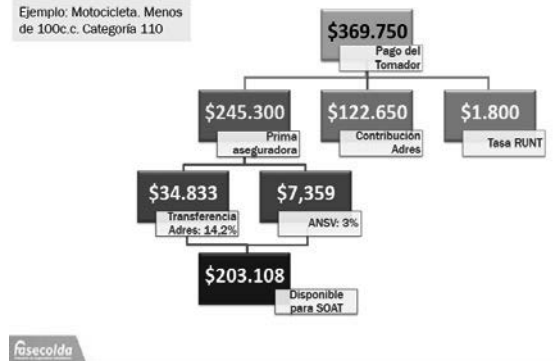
Ejemplo: Motocicleta. Menos de 100c.c. Categoría 110

$369.750
Pago del Tomador

$245.300
Prima aseguradora

$122.650
Contribución Adres

$1.800
Tasa RUNT

$34.833
Transferencia Adres: 14,2%

$7,359
ANSV: 3%

$203.108
Disponible para SOAT

fasecolda